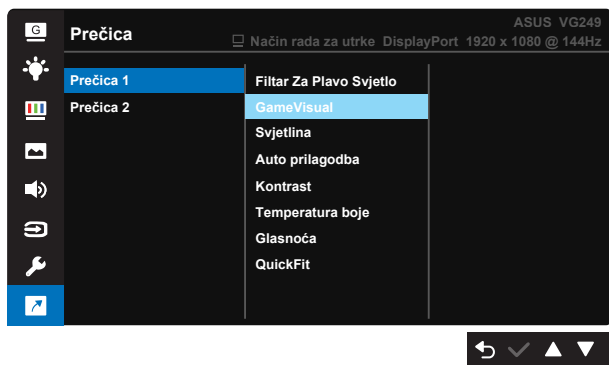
G

Prečica

ASUS VG249

Način rada za utrke DisplayPort 1920 x 1080 @ 144Hz

Prečica 1
Prečica 2

Filtar Za Plavo Svjetlo
GameVisual
Svjetlina
Auto prilagodba
Kontrast
Temperatura boje
Glasnoća
QuickFit